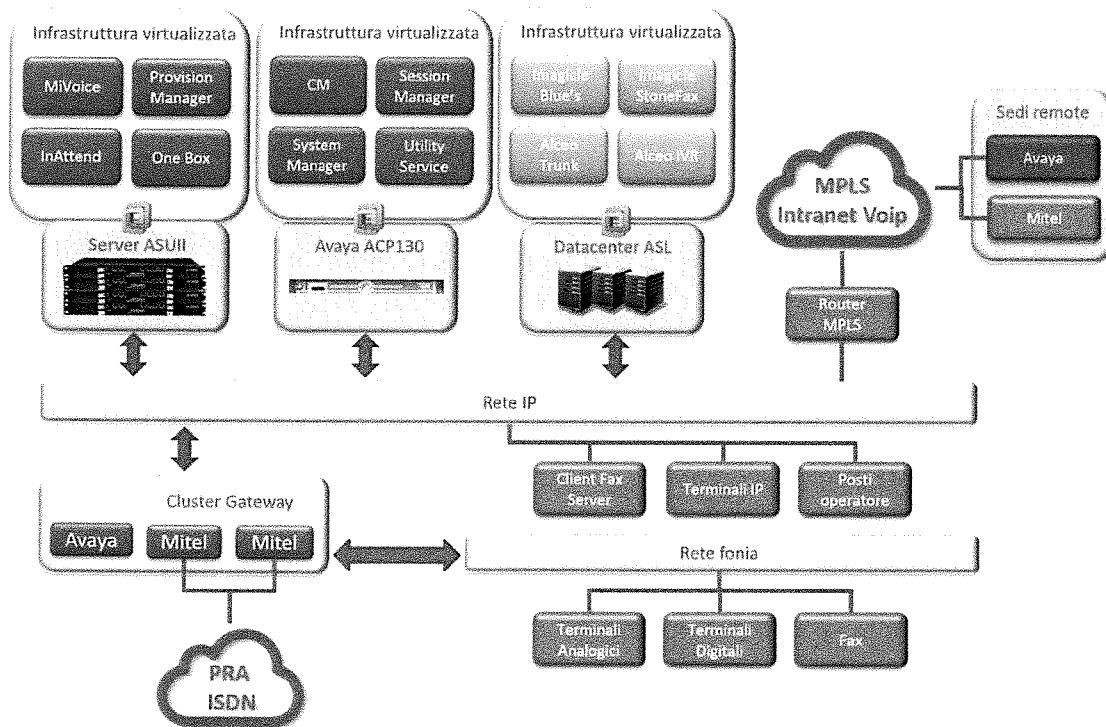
Infrastruttura virtualizzata

MiVoice

Provision Manager

InAttend

One Box

Infrastruttura virtualizzata

CM

Session Manager

System Manager

Utility Service

Infrastruttura virtualizzata

Imagicle Blue's

Imagicle StoneFax

Alceo Trunk

Alceo IVR

Sedi remote

Avaya

Mitel

MPLS Intranet Voip

Server ASUII

Avaya ACP130

Datacenter ASL

Router MPLS

Rete IP

Client Fax Server

Terminali IP

Posti operatore

Cluster Gateway

Avaya

Mitel

Mitel

Rete fonia

Terminali Analogici

Terminali Digitali

Fax

PRA ISDN